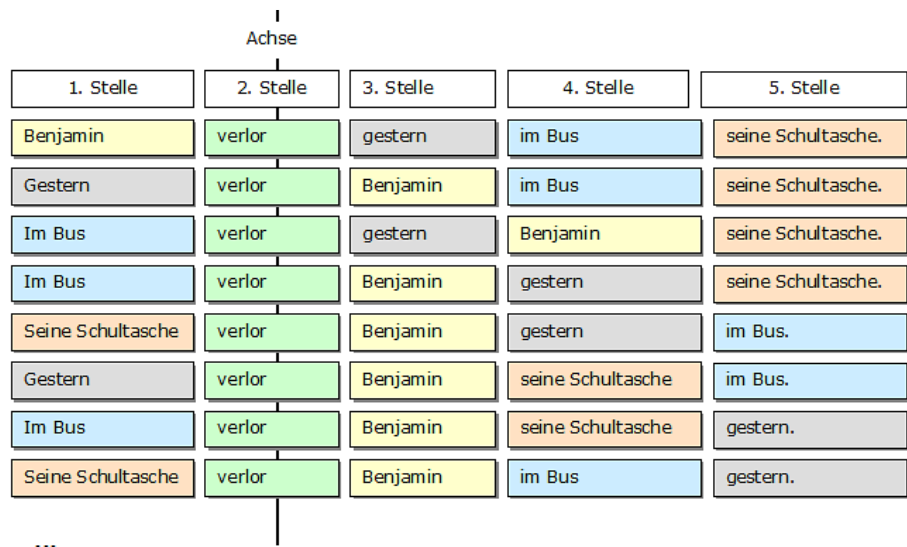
Achse

| 1. Stelle | 2. Stelle | 3. Stelle | 4. Stelle | 5. Stelle |
|---|---|---|---|---|
| Benjamin | verlor | gestern | im Bus | seine Schultasche. |
| Gestern | verlor | Benjamin | im Bus | seine Schultasche. |
| Im Bus | verlor | gestern | Benjamin | seine Schultasche. |
| Im Bus | verlor | Benjamin | gestern | seine Schultasche. |
| Seine Schultasche | verlor | Benjamin | gestern | im Bus. |
| Gestern | verlor | Benjamin | seine Schultasche | im Bus. |
| Im Bus | verlor | Benjamin | seine Schultasche | gestern. |
| Seine Schultasche | verlor | Benjamin | im Bus | gestern. |